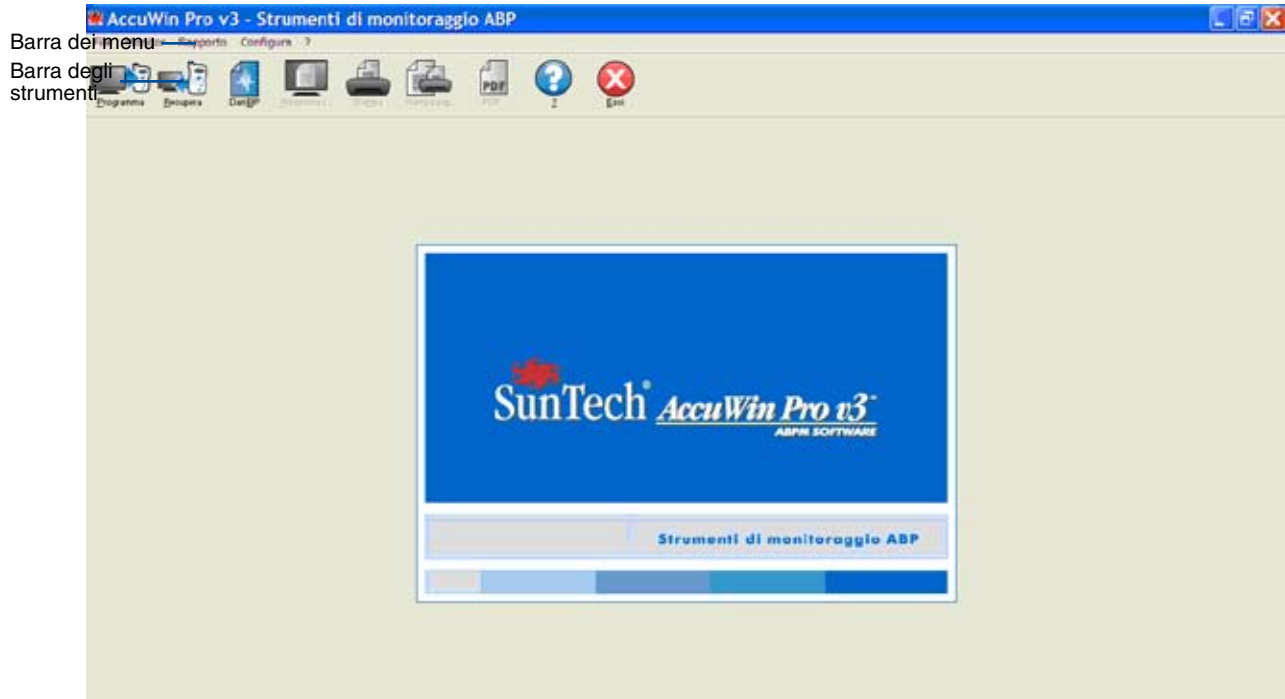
AccuWin Pro v3 - Strumenti di monitoraggio ABP

Barra dei menu

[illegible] Rapporto Configura ?

Barra degli strumenti

Programma Recupera DatiBP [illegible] Stampa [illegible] PDF ? Esci

SunTech® AccuWin Pro v3™
ABPM SOFTWARE

Strumenti di monitoraggio ABP